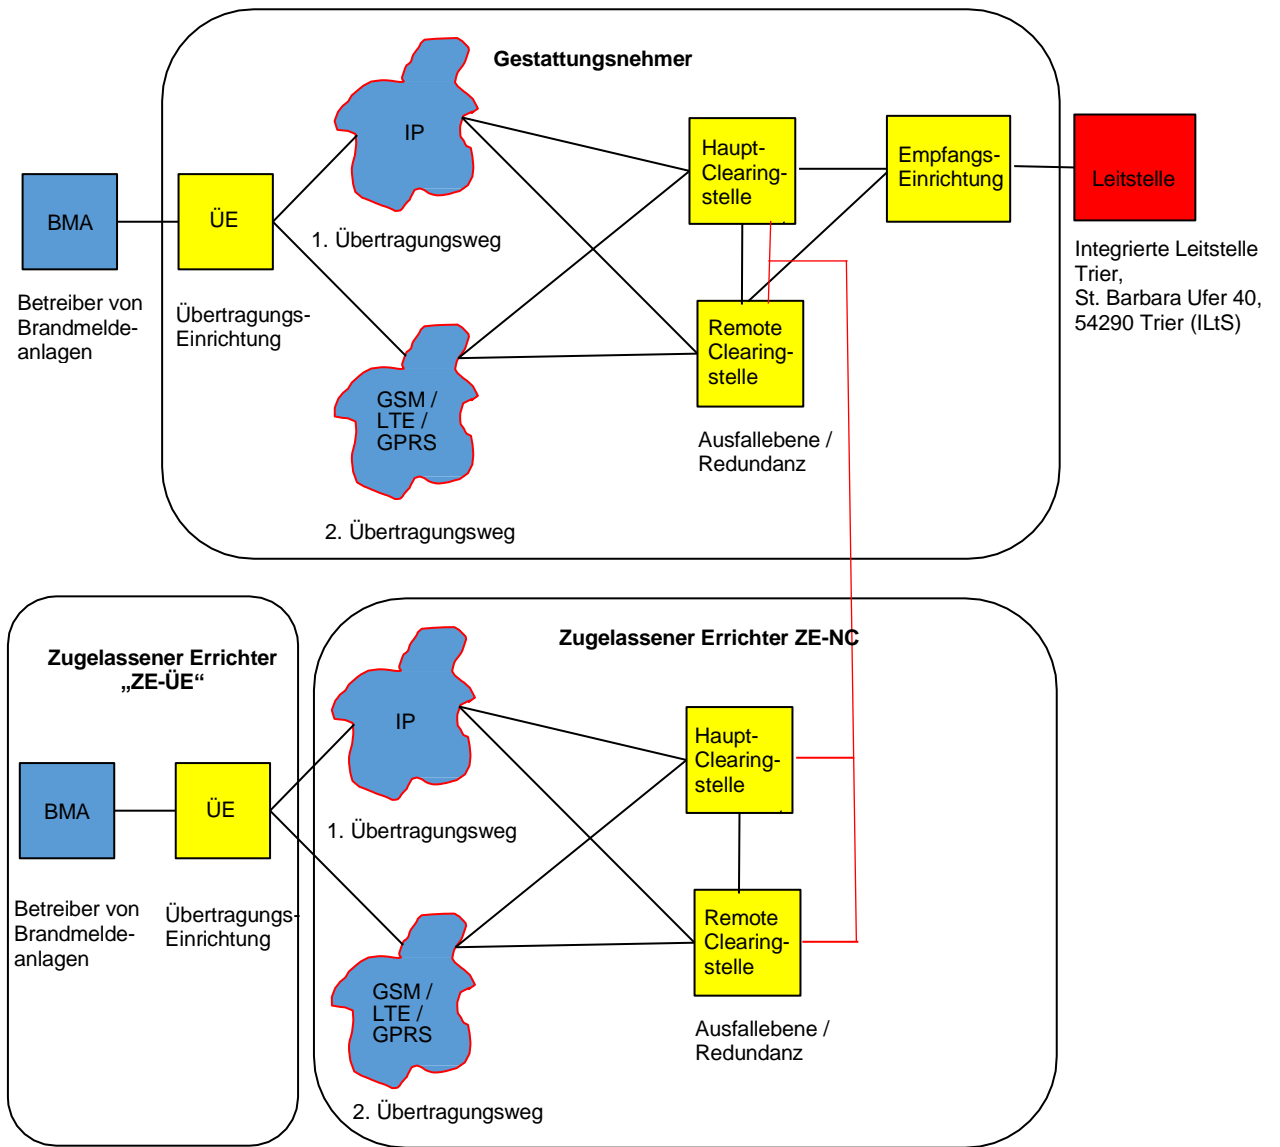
Gestattungsnehmer

BMA

Betreiber von Brandmeldeanlagen

ÜE

Übertragungs-Einrichtung

IP

1. Übertragungsweg

GSM / LTE / GPRS

2. Übertragungsweg

Haupt-Clearing-stelle

Remote Clearing-stelle

Ausfallebene / Redundanz

Empfangs-Einrichtung

Leitstelle

Integrierte Leitstelle Trier, St. Barbara Ufer 40, 54290 Trier (ILtS)

Zugelassener Errichter „ZE-ÜE“

BMA

Betreiber von Brandmeldeanlagen

ÜE

Übertragungs-Einrichtung

Zugelassener Errichter ZE-NC

IP

1. Übertragungsweg

GSM / LTE / GPRS

2. Übertragungsweg

Haupt-Clearing-stelle

Remote Clearing-stelle

Ausfallebene / Redundanz